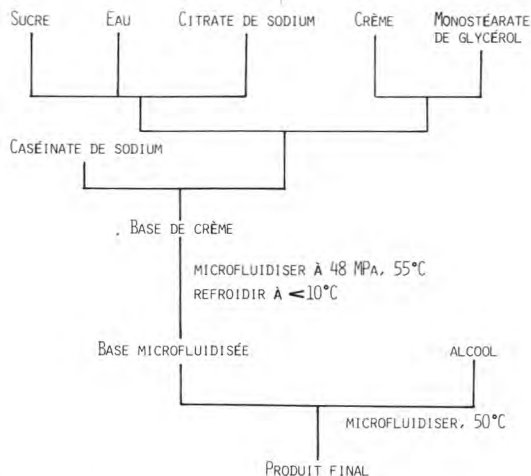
Sucre

Eau

Citrate de sodium

Crème

Monostéarate de glycérol

Caséinate de sodium

. Base de crème

microfluidiser à 48 MPa, 55°C
refroidir à $<10$°C

Base microfluidisée

alcool

microfluidiser, 50°C

Produit final